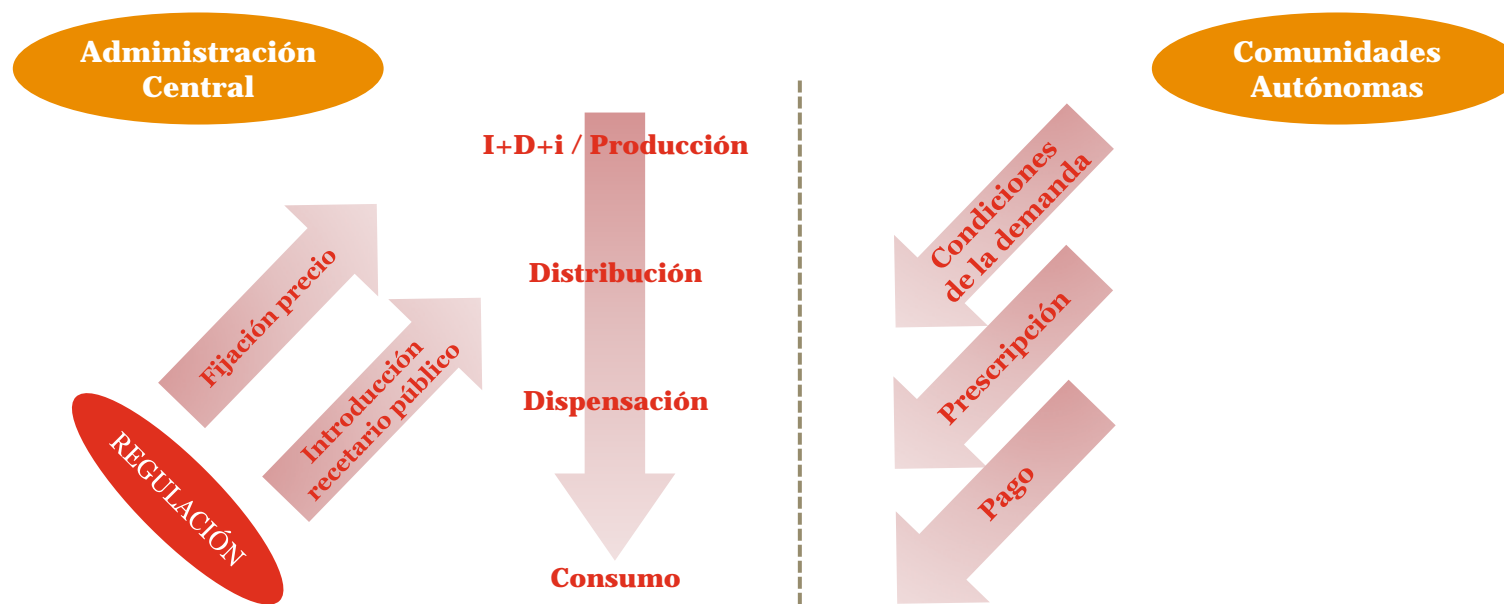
Administración Central

Comunidades Autónomas

I+D+i / Producción

Distribución

Dispensación

Consumo

Fijación precio

Introducción recetario público

REGULACIÓN

Condiciones de la demanda

Prescripción

Pago